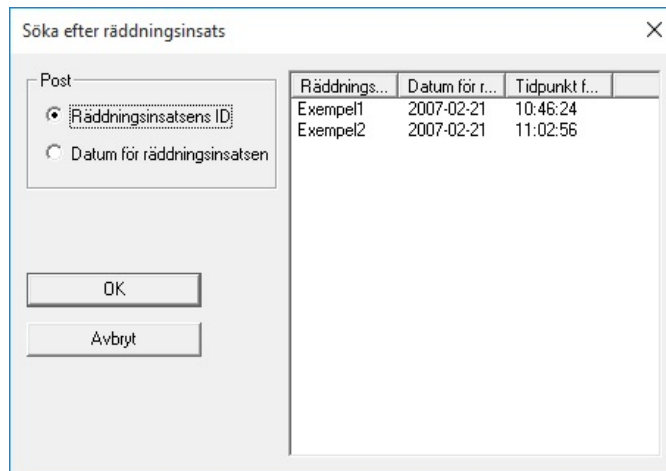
Söka efter räddningsinsats

×

Post

Räddningsinsatsens ID

Datum för räddningsinsatsen

OK

Avbryt

| Räddnings... | Datum för r... | Tidpunkt f... |
|---|---|---|
| Exempel1 | 2007-02-21 | 10:46:24 |
| Exempel2 | 2007-02-21 | 11:02:56 |